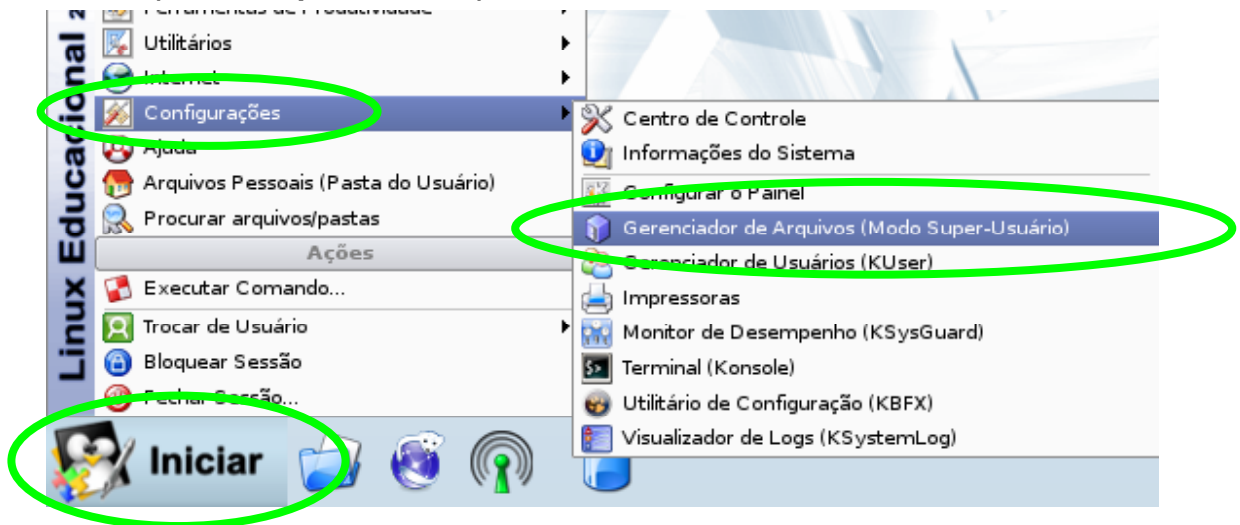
Linux Educacional 2

Ferramentas de Produtividade
Utilitários
Internet
Configurações
Ajuda
Arquivos Pessoais (Pasta do Usuário)
Procurar arquivos/pastas
Ações
Executar Comando...
Trocar de Usuário
Bloquear Sessão
Fechar Sessão...

Centro de Controle
Informações do Sistema
Configurar o Painel
Gerenciador de Arquivos (Modo Super-Usuário)
Gerenciador de Usuários (KUser)
Impressoras
Monitor de Desempenho (KSysGuard)
Terminal (Konsole)
Utilitário de Configuração (KBFX)
Visualizador de Logs (KSystemLog)

Iniciar